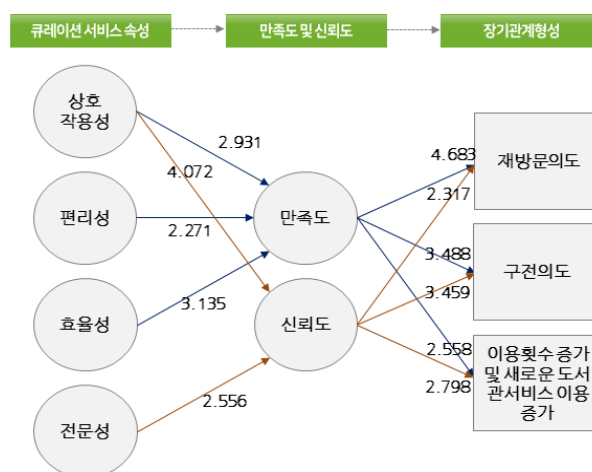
큐레이션 서비스 속성

만족도 및 신뢰도

장기관계형성

상호 작용성

편리성

효율성

전문성

2.931

4.072

2.271

3.135

2.556

만족도

신뢰도

4.683

2.317

3.488

3.459

2.558

2.798

재방문의도

구전의도

이용횟수 증가 및 새로운 도서관서비스 이용 증가